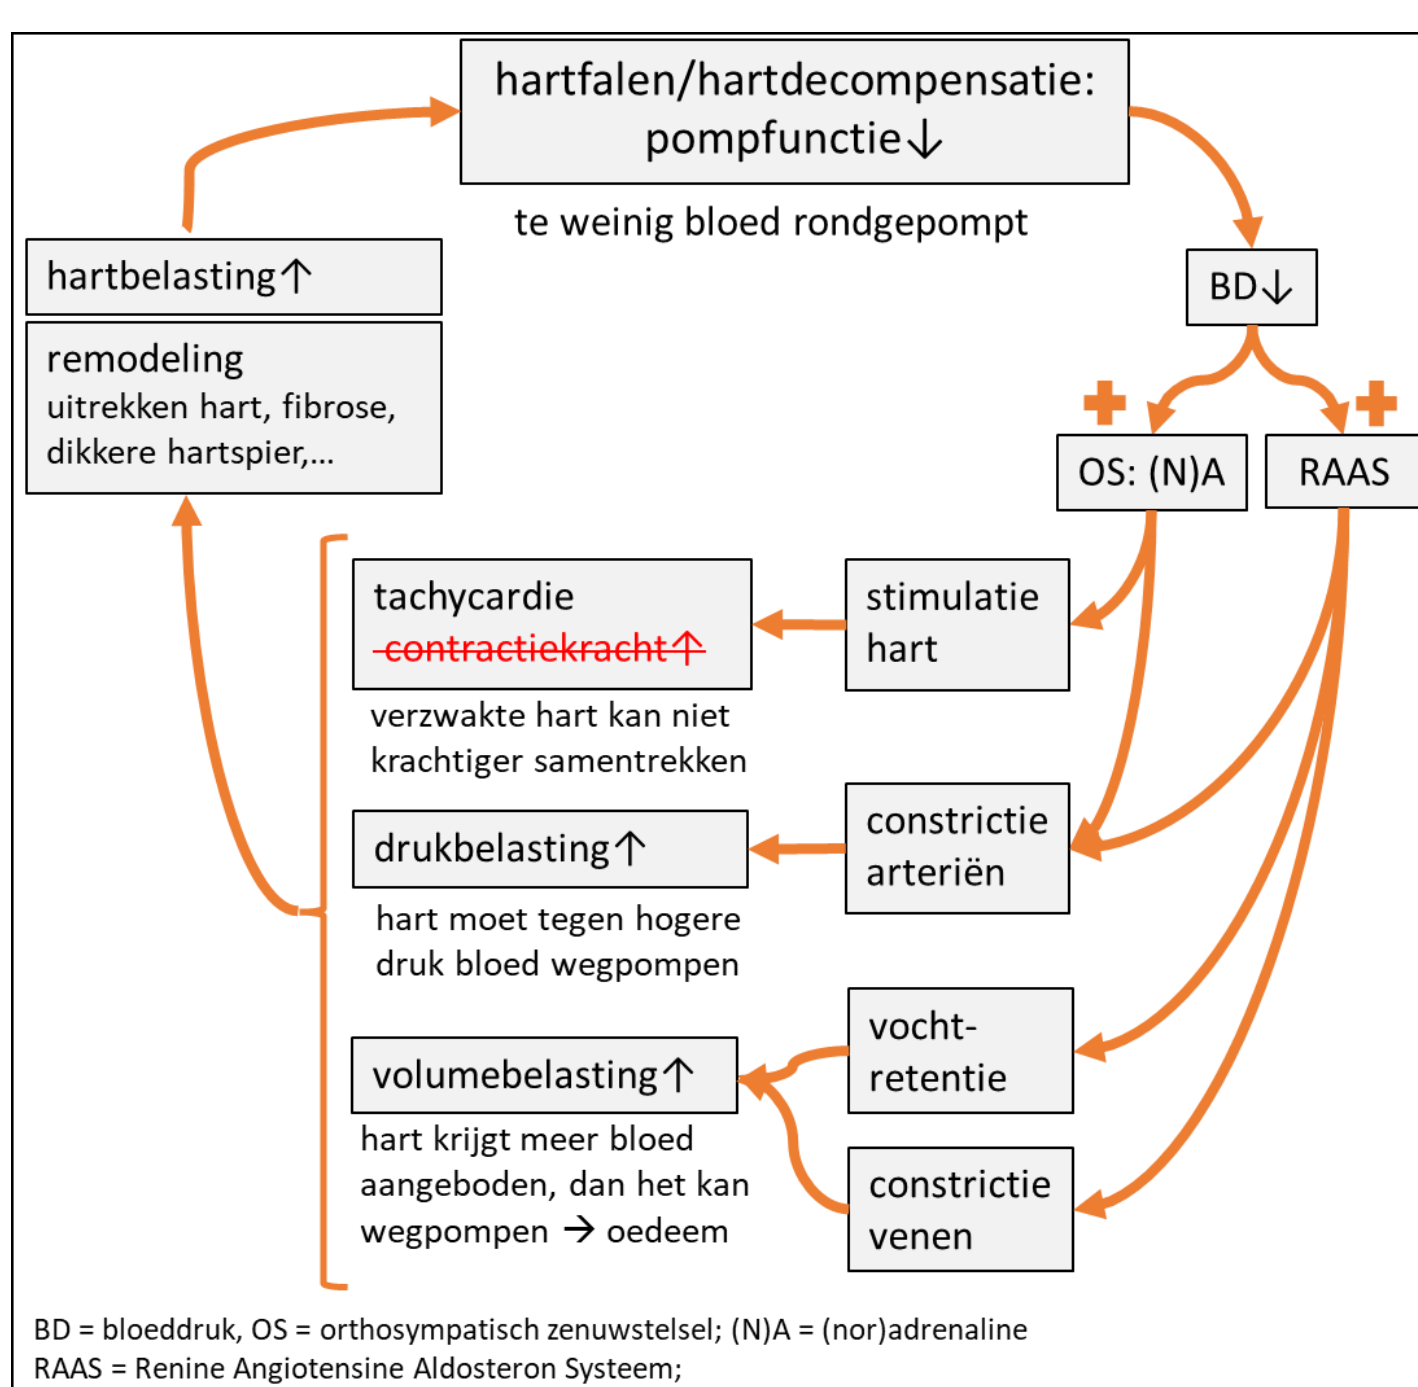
hartfalen/hartdecompensatie:
pompfunctie↓

te weinig bloed rondgepompt

BD↓

+ +

OS: (N)A

RAAS

hartbelasting↑

remodeling
uitrekken hart, fibrose, dikkere hartspier,...

tachycardie
~~contractiekracht↑~~

verzwakte hart kan niet krachtiger samentrekken

stimulatie hart

drukbelasting↑

hart moet tegen hogere druk bloed wegpompen

constrictie arteriën

vocht-retentie

volumebelasting↑

hart krijgt meer bloed aangeboden, dan het kan wegpompen → oedeem

constrictie venen

BD = bloeddruk, OS = orthosympatisch zenuwstelsel; (N)A = (nor)adrenaline
RAAS = Renine Angiotensine Aldosteron Systeem;